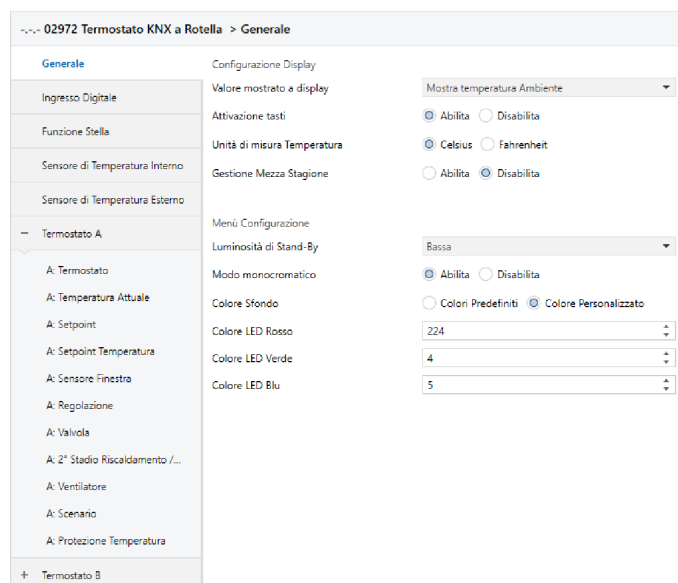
-.-.- 02972 Termostato KNX a Rotella > Generale

Generale
Ingresso Digitale
Funzione Stella
Sensore di Temperatura Interno
Sensore di Temperatura Esterno
− Termostato A
A: Termostato
A: Temperatura Attuale
A: Setpoint
A: Setpoint Temperatura
A: Sensore Finestra
A: Regolazione
A: Valvola
A: 2° Stadio Riscaldamento /...
A: Ventilatore
A: Scenario
A: Protezione Temperatura
+ Termostato B

Configurazione Display

| | |
|---|---|
| Valore mostrato a display | Mostra temperatura Ambiente |
| Attivazione tasti | Abilita Disabilita |
| Unità di misura Temperatura | Celsius Fahrenheit |
| Gestione Mezza Stagione | Abilita Disabilita |

Menù Configurazione

| | |
|---|---|
| Luminosità di Stand-By | Bassa |
| Modo monocromatico | Abilita Disabilita |
| Colore Sfondo | Colori Predefiniti Colore Personalizzato |
| Colore LED Rosso | 224 |
| Colore LED Verde | 4 |
| Colore LED Blu | 5 |